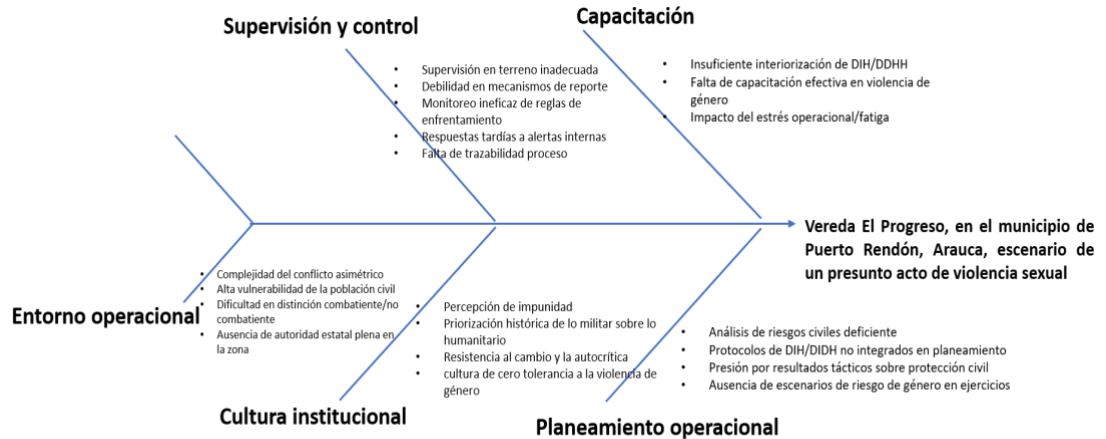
Supervisión y control

- Supervisión en terreno inadecuada
- Debilidad en mecanismos de reporte
- Monitoreo ineficaz de reglas de enfrentamiento
- Respuestas tardías a alertas internas
- Falta de trazabilidad proceso

Capacitación

- Insuficiente interiorización de DIH/DDHH
- Falta de capacitación efectiva en violencia de género
- Impacto del estrés operacional/fatiga

Vereda El Progreso, en el municipio de Puerto Rendón, Arauca, escenario de un presunto acto de violencia sexual

Entorno operacional

- Complejidad del conflicto asimétrico
- Alta vulnerabilidad de la población civil
- Dificultad en distinción combatiente/no combatiente
- Ausencia de autoridad estatal plena en la zona

Cultura institucional

- Percepción de impunidad
- Priorización histórica de lo militar sobre lo humanitario
- Resistencia al cambio y la autocrítica
- cultura de cero tolerancia a la violencia de género

Planeamiento operacional

- Análisis de riesgos civiles deficiente
- Protocolos de DIH/DIDH no integrados en planeamiento
- Presión por resultados tácticos sobre protección civil
- Ausencia de escenarios de riesgo de género en ejercicios